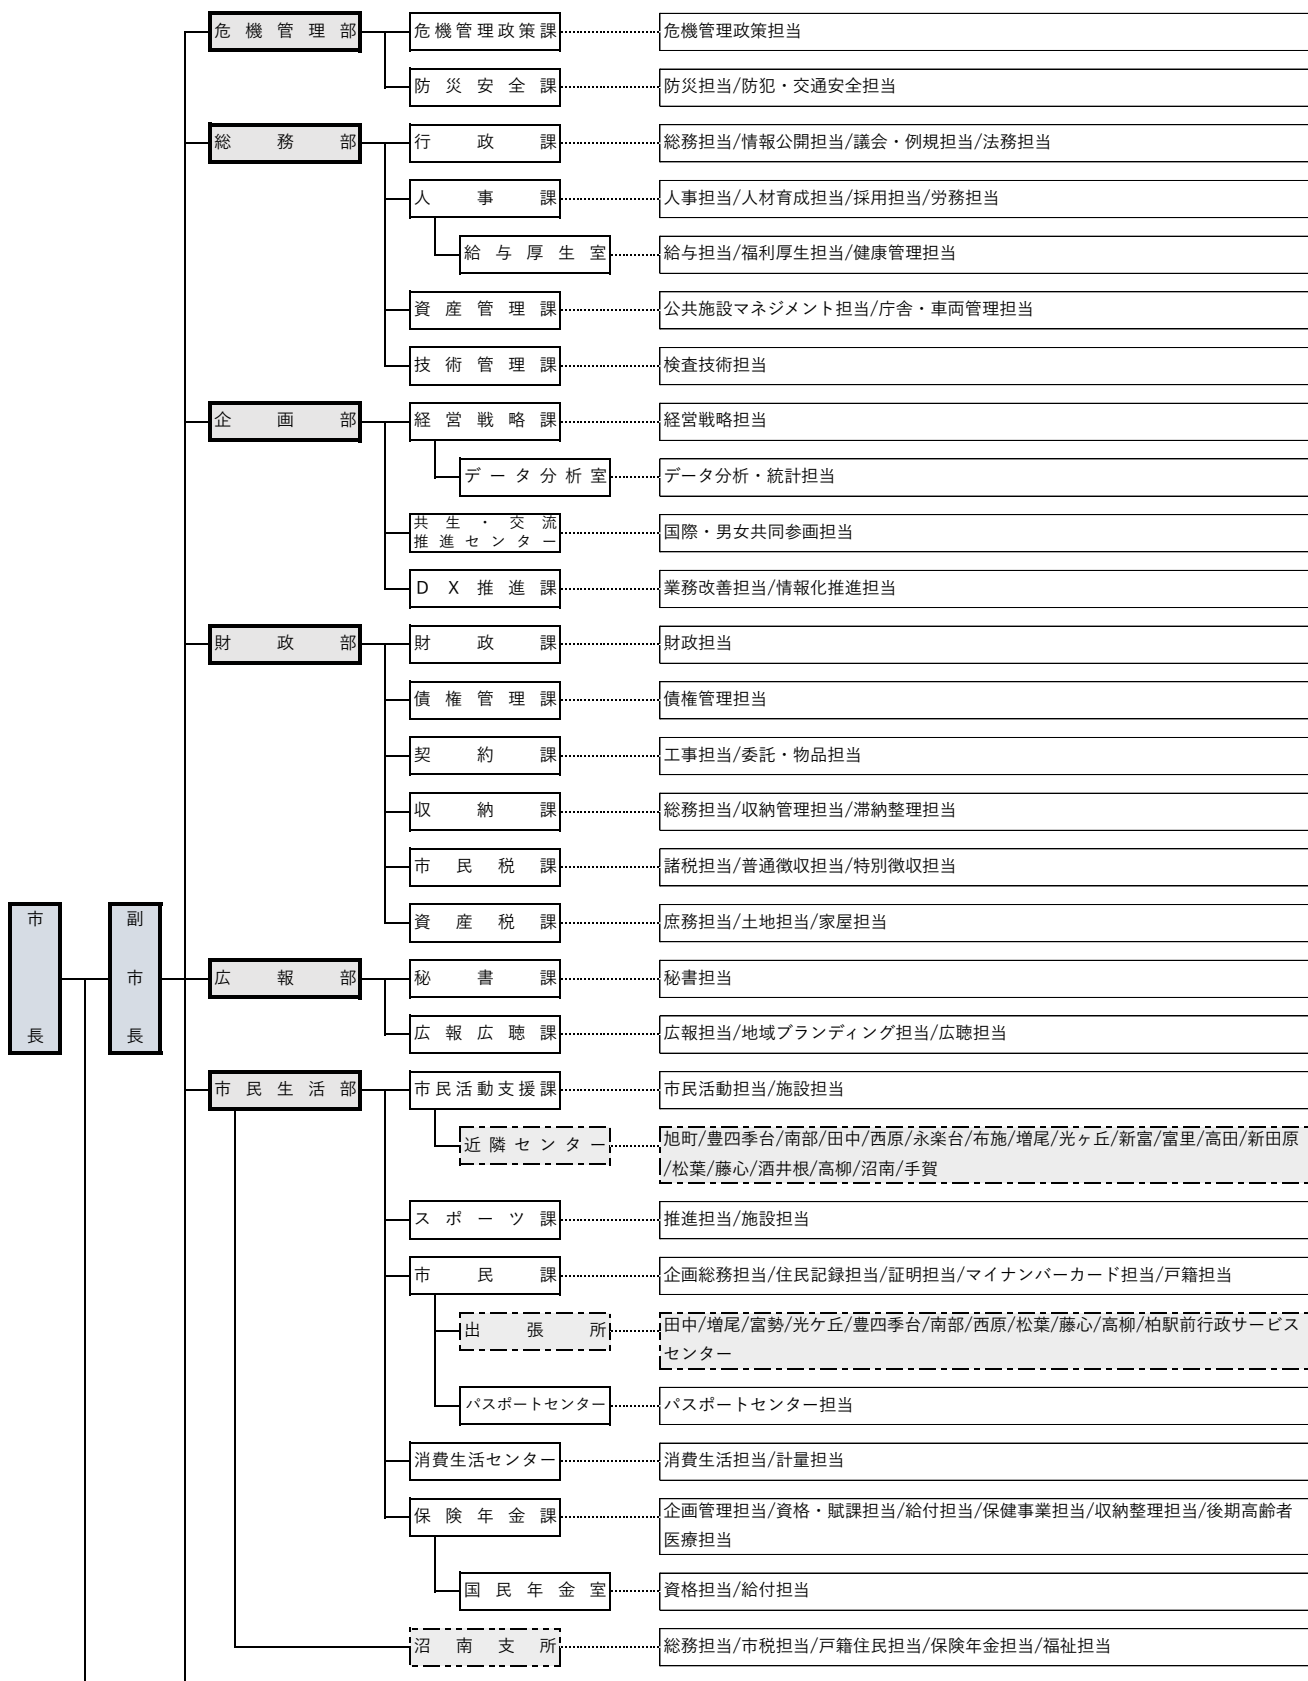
危機管理部
危機管理政策課
危機管理政策担当
防災安全課
防災担当/防犯・交通安全担当

総務部
行政課
総務担当/情報公開担当/議会・例規担当/法務担当
人事課
人事担当/人材育成担当/採用担当/労務担当
給与厚生室
給与担当/福利厚生担当/健康管理担当
資産管理課
公共施設マネジメント担当/庁舎・車両管理担当
技術管理課
検査技術担当

企画部
経営戦略課
経営戦略担当
データ分析室
データ分析・統計担当
共生・交流推進センター
国際・男女共同参画担当
DX推進課
業務改善担当/情報化推進担当

財政部
財政課
財政担当
債権管理課
債権管理担当
契約課
工事担当/委託・物品担当
収納課
総務担当/収納管理担当/滞納整理担当
市民税課
諸税担当/普通徴収担当/特別徴収担当
資産税課
庶務担当/土地担当/家屋担当

市長
副市長

広報部
秘書課
秘書担当
広報広聴課
広報担当/地域ブランディング担当/広聴担当

市民生活部
市民活動支援課
市民活動担当/施設担当
近隣センター
旭町/豊四季台/南部/田中/西原/永楽台/布施/増尾/光ヶ丘/新富/富里/高田/新田原/松葉/藤心/酒井根/高柳/沼南/手賀
スポーツ課
推進担当/施設担当
市民課
企画総務担当/住民記録担当/証明担当/マイナンバーカード担当/戸籍担当
出張所
田中/増尾/富勢/光ケ丘/豊四季台/南部/西原/松葉/藤心/高柳/柏駅前行政サービスセンター
パスポートセンター
パスポートセンター担当
消費生活センター
消費生活担当/計量担当
保険年金課
企画管理担当/資格・賦課担当/給付担当/保健事業担当/収納整理担当/後期高齢者医療担当
国民年金室
資格担当/給付担当
沼南支所
総務担当/市税担当/戸籍住民担当/保険年金担当/福祉担当